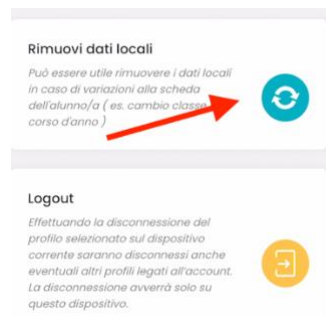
Rimuovi dati locali

Può essere utile rimuovere i dati locali in caso di variazioni alla scheda dell'alunno/a ( es. cambio classe corso d'anno )

Logout

Effettuando la disconnessione del profilo selezionato sul dispositivo corrente saranno disconnessi anche eventuali altri profili legati all'account. La disconnessione avverrà solo su questo dispositivo.